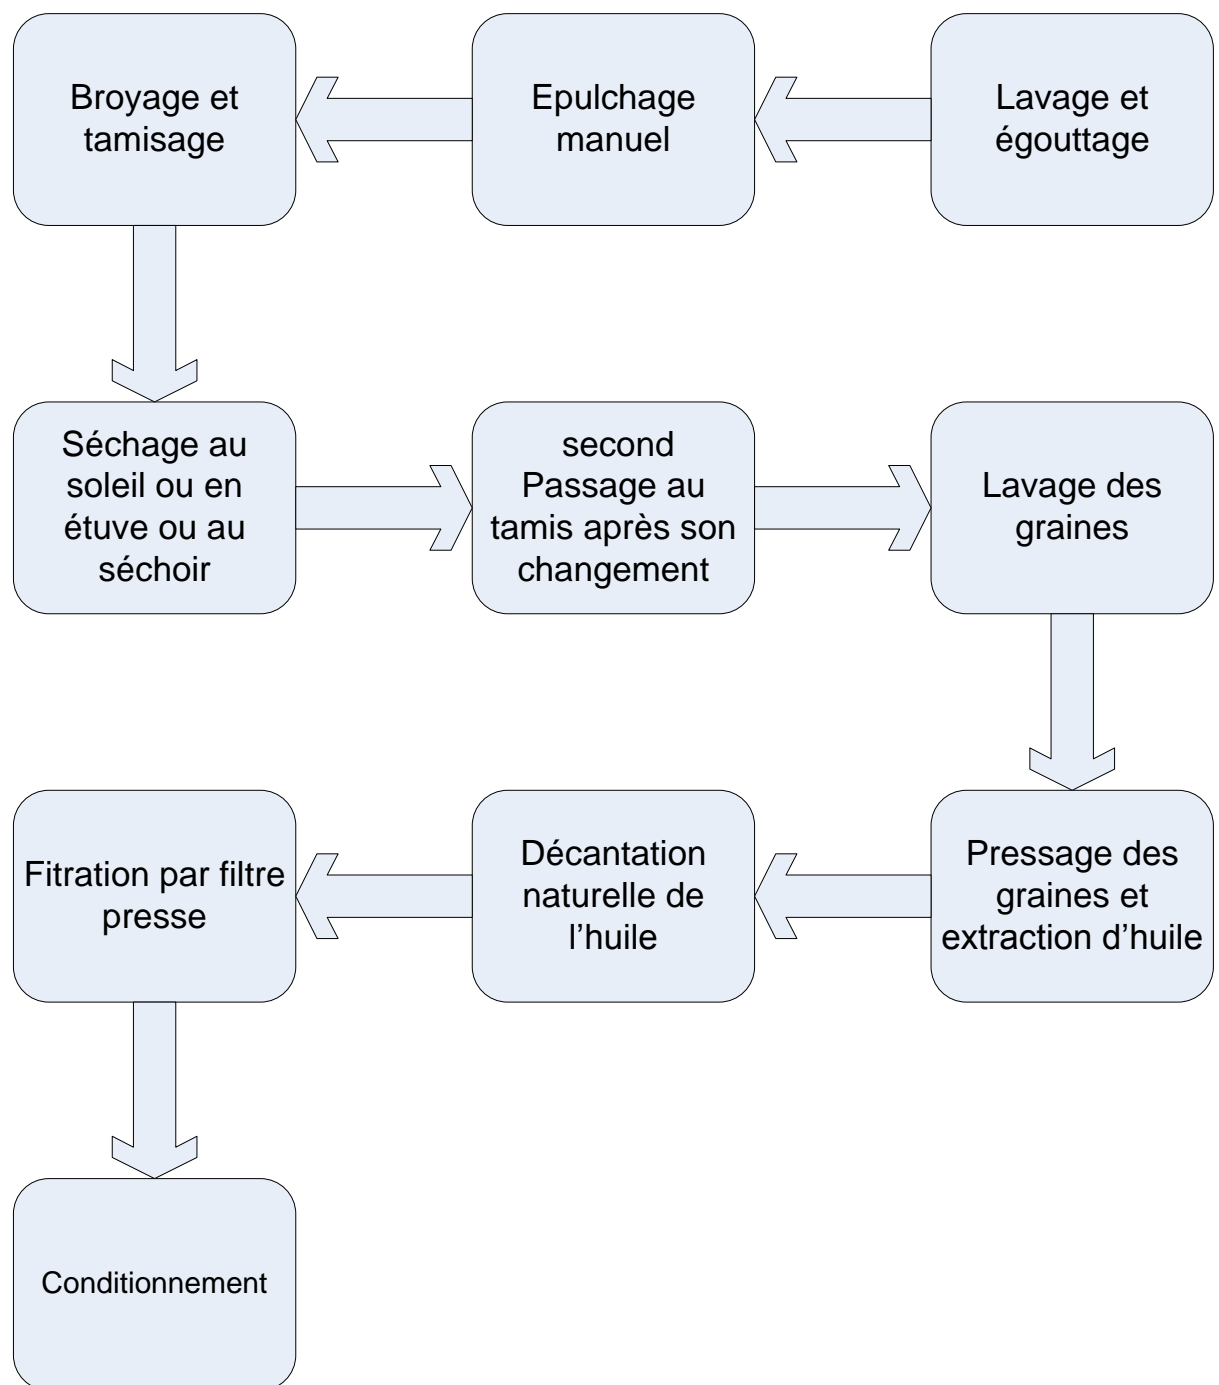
Lavage et égouttage

Epulchage manuel

Broyage et tamisage

Séchage au soleil ou en étuve ou au séchoir

second Passage au tamis après son changement

Lavage des graines

Pressage des graines et extraction d'huile

Décantation naturelle de l'huile

Fitration par filtre presse

Conditionnement